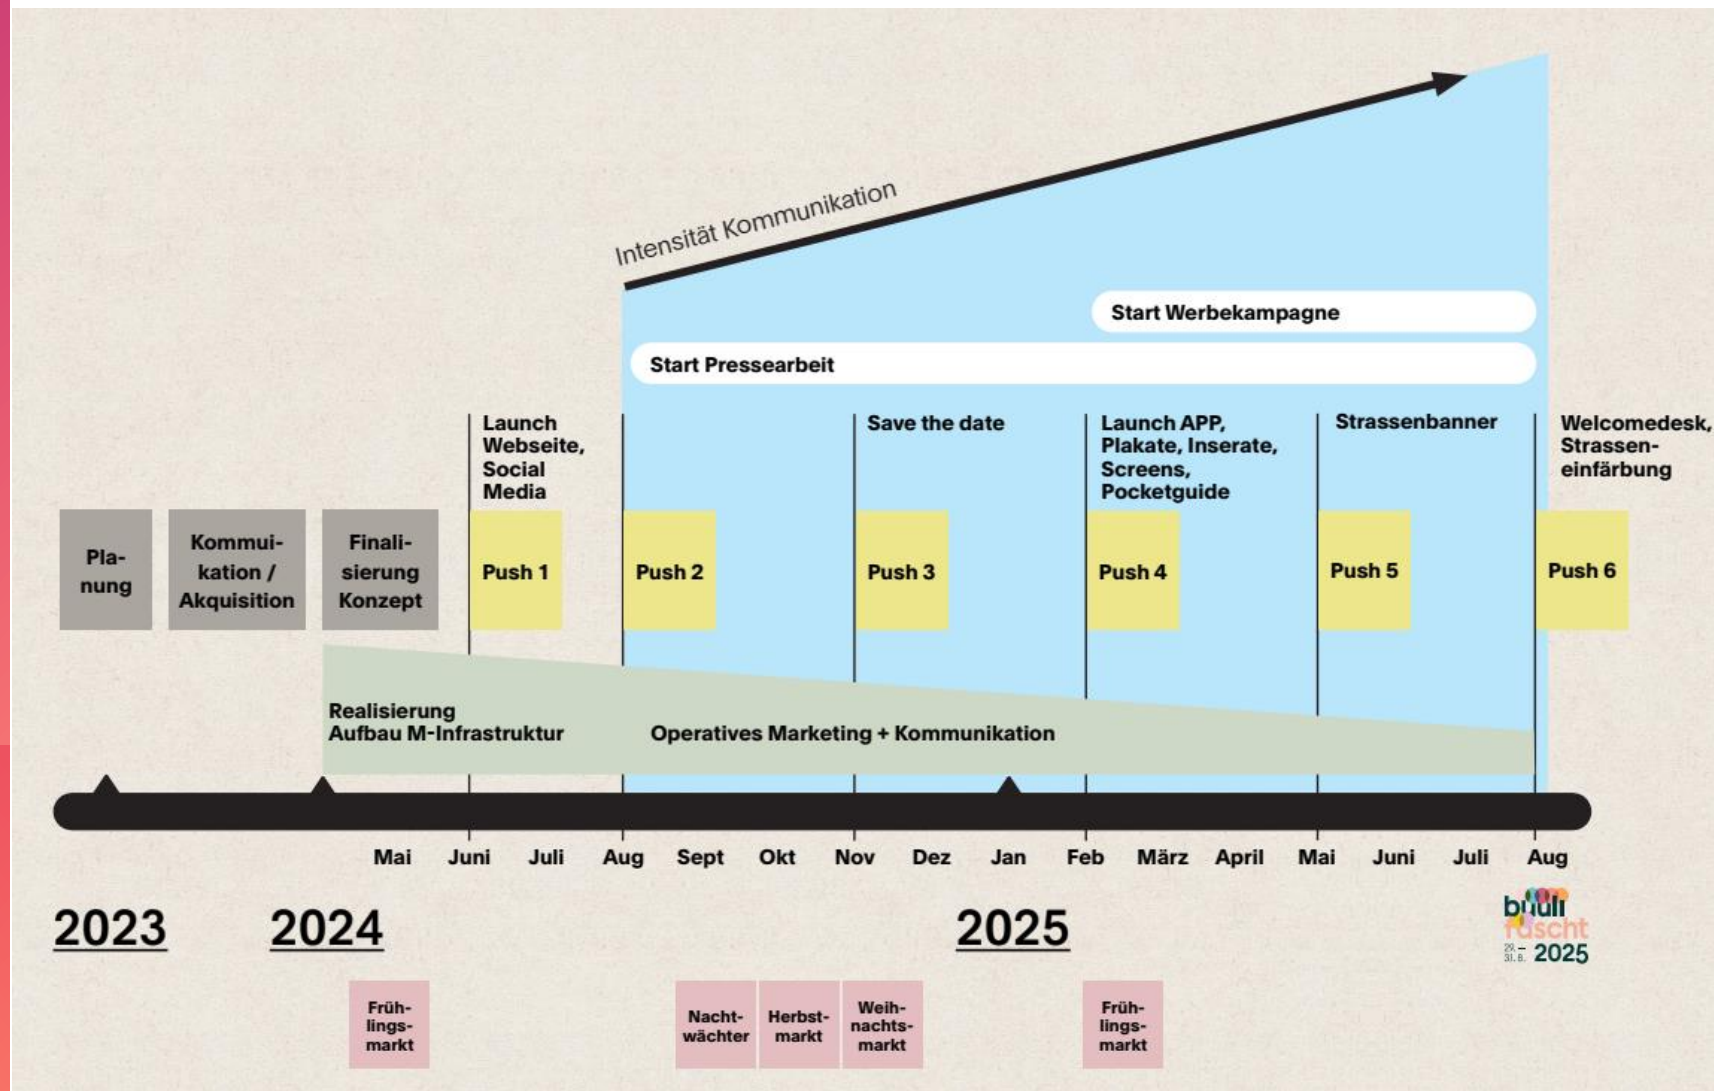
Intensität Kommunikation

Start Werbekampagne

Start Pressearbeit

Launch Webseite, Social Media

Save the date

Launch APP, Plakate, Inserate, Screens, Pocketguide

Strassenbanner

Welcomedesk, Strasseneinfärbung

Planung

Kommuikation / Akquisition

Finalisierung Konzept

Push 1

Push 2

Push 3

Push 4

Push 5

Push 6

Realisierung Aufbau M-Infrastruktur

Operatives Marketing + Kommunikation

Mai Juni Juli Aug Sept Okt Nov Dez Jan Feb März April Mai Juni Juli Aug

2023

2024

2025

bülli fäscht 29.–31.8. 2025

Frühlingsmarkt

Nachtwächter

Herbstmarkt

Weihnachtsmarkt

Frühlingsmarkt